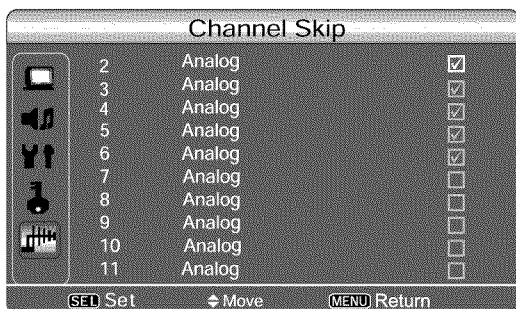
Channel Skip

| | | |
|---|---|---|
| 2 | Analog | ☑ |
| 3 | Analog | ☑ |
| 4 | Analog | ☑ |
| 5 | Analog | ☑ |
| 6 | Analog | ☑ |
| 7 | Analog | ☐ |
| 8 | Analog | ☐ |
| 9 | Analog | ☐ |
| 10 | Analog | ☐ |
| 11 | Analog | ☐ |

SEL Set ◆ Move MENU Return